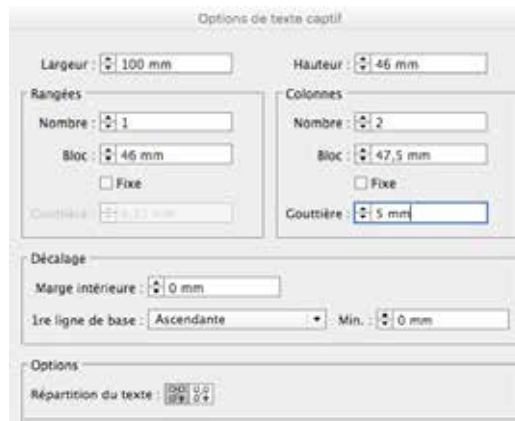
Options de texte captif

Largeur : 100 mm

Hauteur : 46 mm

Rangées

Nombre : 1

Bloc : 46 mm

Fixe

Gouttière : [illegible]

Colonnes

Nombre : 2

Bloc : 47,5 mm

Fixe

Gouttière : 5 mm

Décalage

Marge intérieure : 0 mm

1re ligne de base : Ascendante

Min. : 0 mm

Options

Répartition du texte :